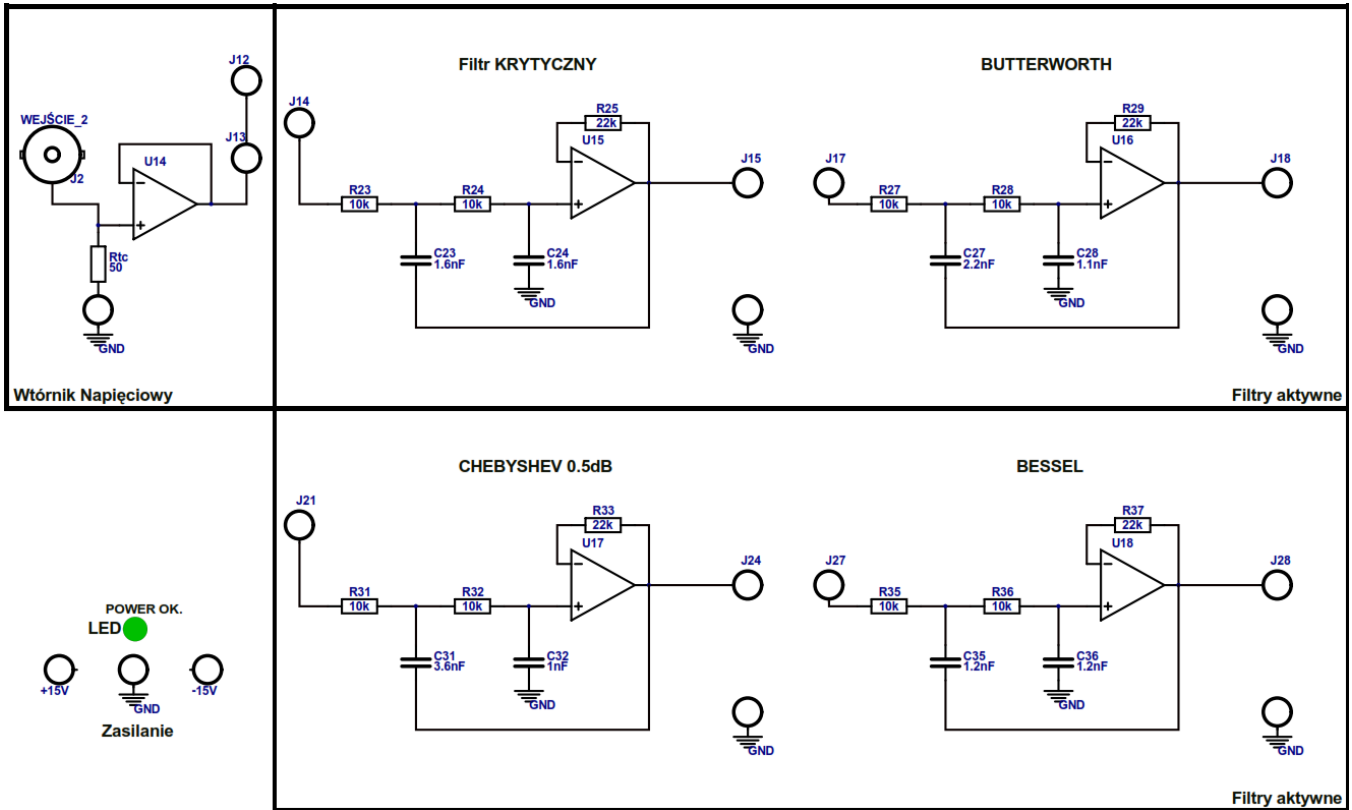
J12
WEJŚCIE_2
J13
U14
J2
Rtc
50
GND
Wtórnik Napięciowy

Filtr KRYTYCZNY
J14
R25
22k
U15
J15
R23
10k
R24
10k
C23
1.6nF
C24
1.6nF
GND
GND

BUTTERWORTH
J17
R29
22k
U16
J18
R27
10k
R28
10k
C27
2.2nF
C28
1.1nF
GND
GND
Filtry aktywne

CHEBYSHEV 0.5dB
J21
R33
22k
U17
J24
R31
10k
R32
10k
C31
3.6nF
C32
1nF
GND
GND

BESSEL
J27
R37
22k
U18
J28
R35
10k
R36
10k
C35
1.2nF
C36
1.2nF
GND
GND
Filtry aktywne

POWER OK.
LED
+15V
GND
-15V
Zasilanie